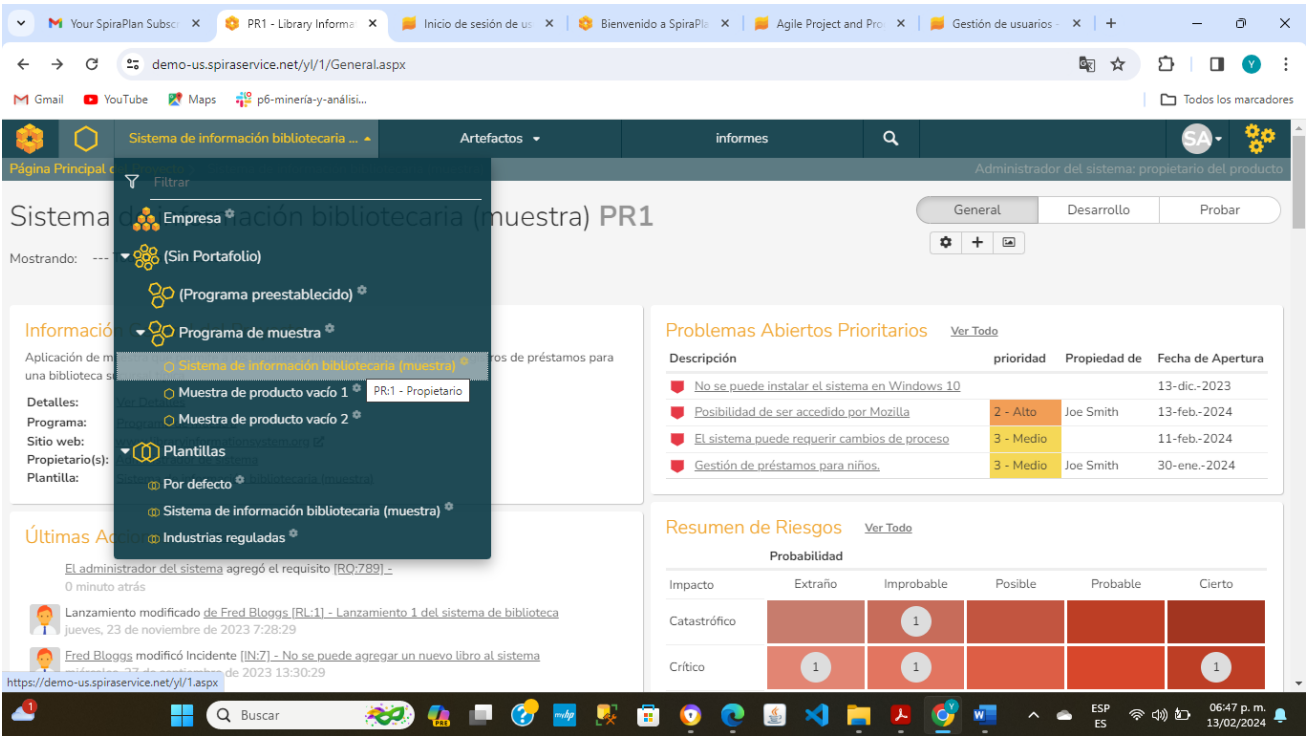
Your SpiraPlan Subsc ×
PR1 - Library Informa ×
Inicio de sesión de u ×
Bienvenido a SpiraPla ×
Agile Project and Pro ×
Gestión de usuarios ×
+

demo-us.spiraservice.net/yl/1/General.aspx

Gmail YouTube Maps p6-minería-y-análisi...
Todos los marcadores

Sistema de información bibliotecaria ...
Artefactos
informes
SA

Página Principal d
Administrador del sistema: propietario del producto

Filtrar
Empresa
(Sin Portafolio)
(Programa preestablecido)
Programa de muestra
Sistema de información bibliotecaria (muestra)
Muestra de producto vacío 1
PR:1 - Propietario
Muestra de producto vacío 2
Plantillas
Por defecto
Sistema de información bibliotecaria (muestra)
Industrias reguladas

Sistema d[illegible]ación bibliotecaria (muestra) PR1

General
Desarrollo
Probar

Mostrando: ---

Informació
Aplicación de m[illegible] ros de préstamos para una biblioteca s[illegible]
Detalles:
Programa:
Sitio web:
Propietario(s):
Plantilla:

Últimas Acc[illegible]
El administrador del sistema agregó el requisito [RQ:789] -
0 minuto atrás
Lanzamiento modificado de Fred Bloggs [RL:1] - Lanzamiento 1 del sistema de biblioteca
jueves, 23 de noviembre de 2023 7:28:29
Fred Bloggs modificó Incidente [IN:7] - No se puede agregar un nuevo libro al sistema
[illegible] de 2023 13:30:29

Problemas Abiertos Prioritarios Ver Todo

| Descripción | prioridad | Propiedad de | Fecha de Apertura |
|---|---|---|---|
| No se puede instalar el sistema en Windows 10 | | | 13-dic.-2023 |
| Posibilidad de ser accedido por Mozilla | 2 - Alto | Joe Smith | 13-feb.-2024 |
| El sistema puede requerir cambios de proceso | 3 - Medio | | 11-feb.-2024 |
| Gestión de préstamos para niños. | 3 - Medio | Joe Smith | 30-ene.-2024 |

Resumen de Riesgos Ver Todo

Probabilidad

| Impacto | Extraño | Improbable | Posible | Probable | Cierto |
|---|---|---|---|---|---|
| Catastrófico | | 1 | | | |
| Crítico | 1 | 1 | | | 1 |

https://demo-us.spiraservice.net/yl/1.aspx

Buscar
ESP ES
06:47 p. m.
13/02/2024